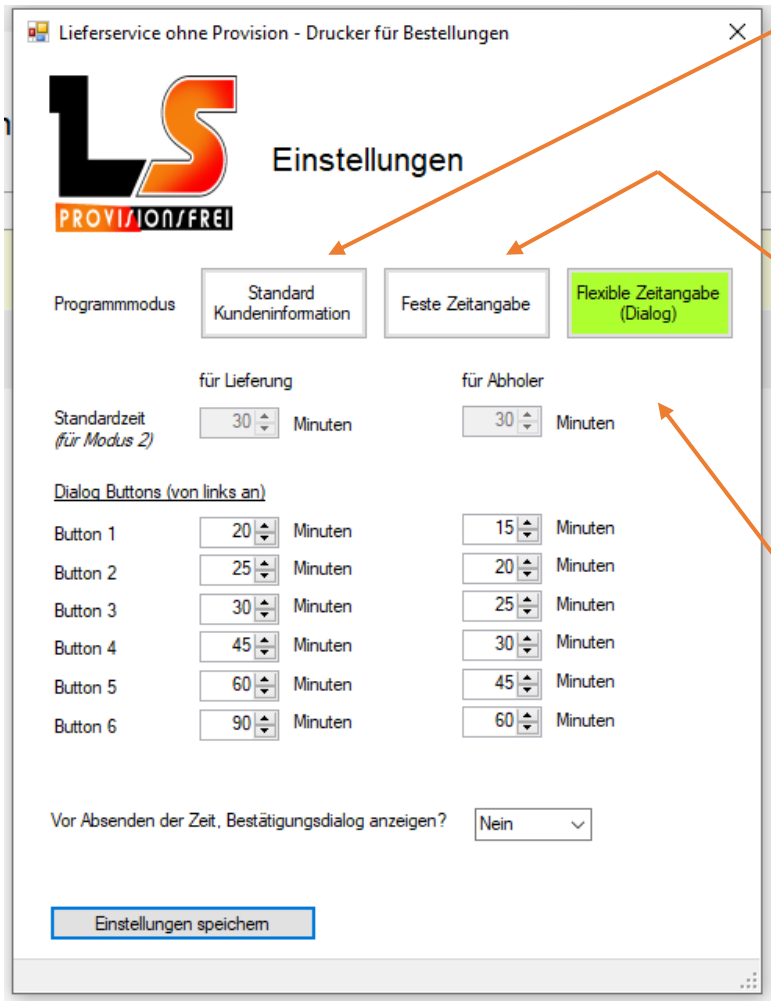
Lieferservice ohne Provision - Drucker für Bestellungen

LS
PROVISIONSFREI

Einstellungen

Programmmodus

Standard Kundeninformation

Feste Zeitangabe

Flexible Zeitangabe (Dialog)

für Lieferung

für Abholer

Standardzeit
(für Modus 2)

30 Minuten

30 Minuten

Dialog Buttons (von links an)

| | | | | |
|---|---|---|---|---|
| Button 1 | 20 | Minuten | 15 | Minuten |
| Button 2 | 25 | Minuten | 20 | Minuten |
| Button 3 | 30 | Minuten | 25 | Minuten |
| Button 4 | 45 | Minuten | 30 | Minuten |
| Button 5 | 60 | Minuten | 45 | Minuten |
| Button 6 | 90 | Minuten | 60 | Minuten |

Vor Absenden der Zeit, Bestätigungsdialog anzeigen?

Nein

Einstellungen speichern